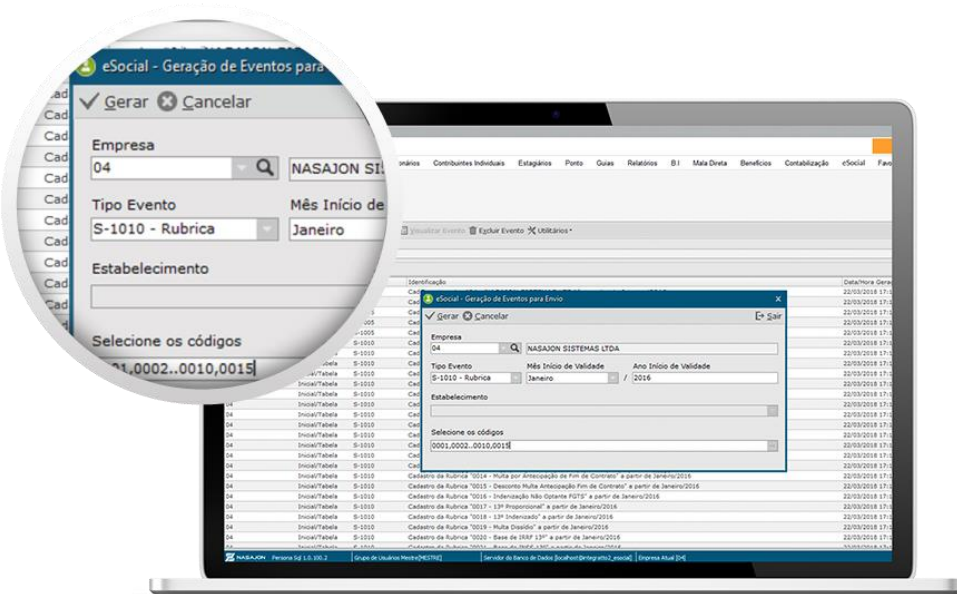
eSocial - Geração de Eventos para

Cad
Cad
Cad
Cad
Cad
Cad
Cad
Cad
Cad
Cad

Gerar Cancelar

Empresa
04
NASAJON SI

Tipo Evento
S-1010 - Rubrica

Mês Início de
Janeiro

Estabelecimento

Selecione os códigos
01,0002..0010,0015

onários Contribuintes Individuais Estagiários Ponto Guias Relatórios B.I Mala Direta Benefícios Contabilização eSocial Favo

Visualizar Evento Excluir Evento Utilitários

Identificação
Data/Hora Gera

eSocial - Geração de Eventos para Envio

Gerar Cancelar
Sair

Empresa
04
NASAJON SISTEMAS LTDA

Tipo Evento
S-1010 - Rubrica

Mês Início de Validade
Janeiro

Ano Início de Validade
2016

Estabelecimento

Selecione os códigos
0001,0002..0010,0015

| | | | | |
|---|---|---|---|---|
| 04 | Inicial/Tabela | S-1010 | Cadastro de Rubrica "0014 - Multa por Antecipação de Fim de Contrato" a partir de Janeiro/2016 | 22/03/2018 17: |
| 04 | Inicial/Tabela | S-1010 | Cadastro de Rubrica "0015 - Desconto Multa Antecipação Fim de Contrato" a partir de Janeiro/2016 | 22/03/2018 17: |
| 04 | Inicial/Tabela | S-1010 | Cadastro de Rubrica "0016 - Indenização Não Optante FGTS" a partir de Janeiro/2016 | 22/03/2018 17: |
| 04 | Inicial/Tabela | S-1010 | Cadastro de Rubrica "0017 - 13º Proporcional" a partir de Janeiro/2016 | 22/03/2018 17: |
| 04 | Inicial/Tabela | S-1010 | Cadastro de Rubrica "0018 - 13º Indenizado" a partir de Janeiro/2016 | 22/03/2018 17: |
| 04 | Inicial/Tabela | S-1010 | Cadastro de Rubrica "0019 - Multa Dissídio" a partir de Janeiro/2016 | 22/03/2018 17: |
| 04 | Inicial/Tabela | S-1010 | Cadastro de Rubrica "0020 - Base de IRRF 13º" a partir de Janeiro/2016 | 22/03/2018 17: |

NASAJON Persona Sql 1.0.100.2 Grupo de Usuários Mestre[MESTRE] Servidor do Banco de Dados [localhost@integrato2_esocial] Empresa Atual [04]